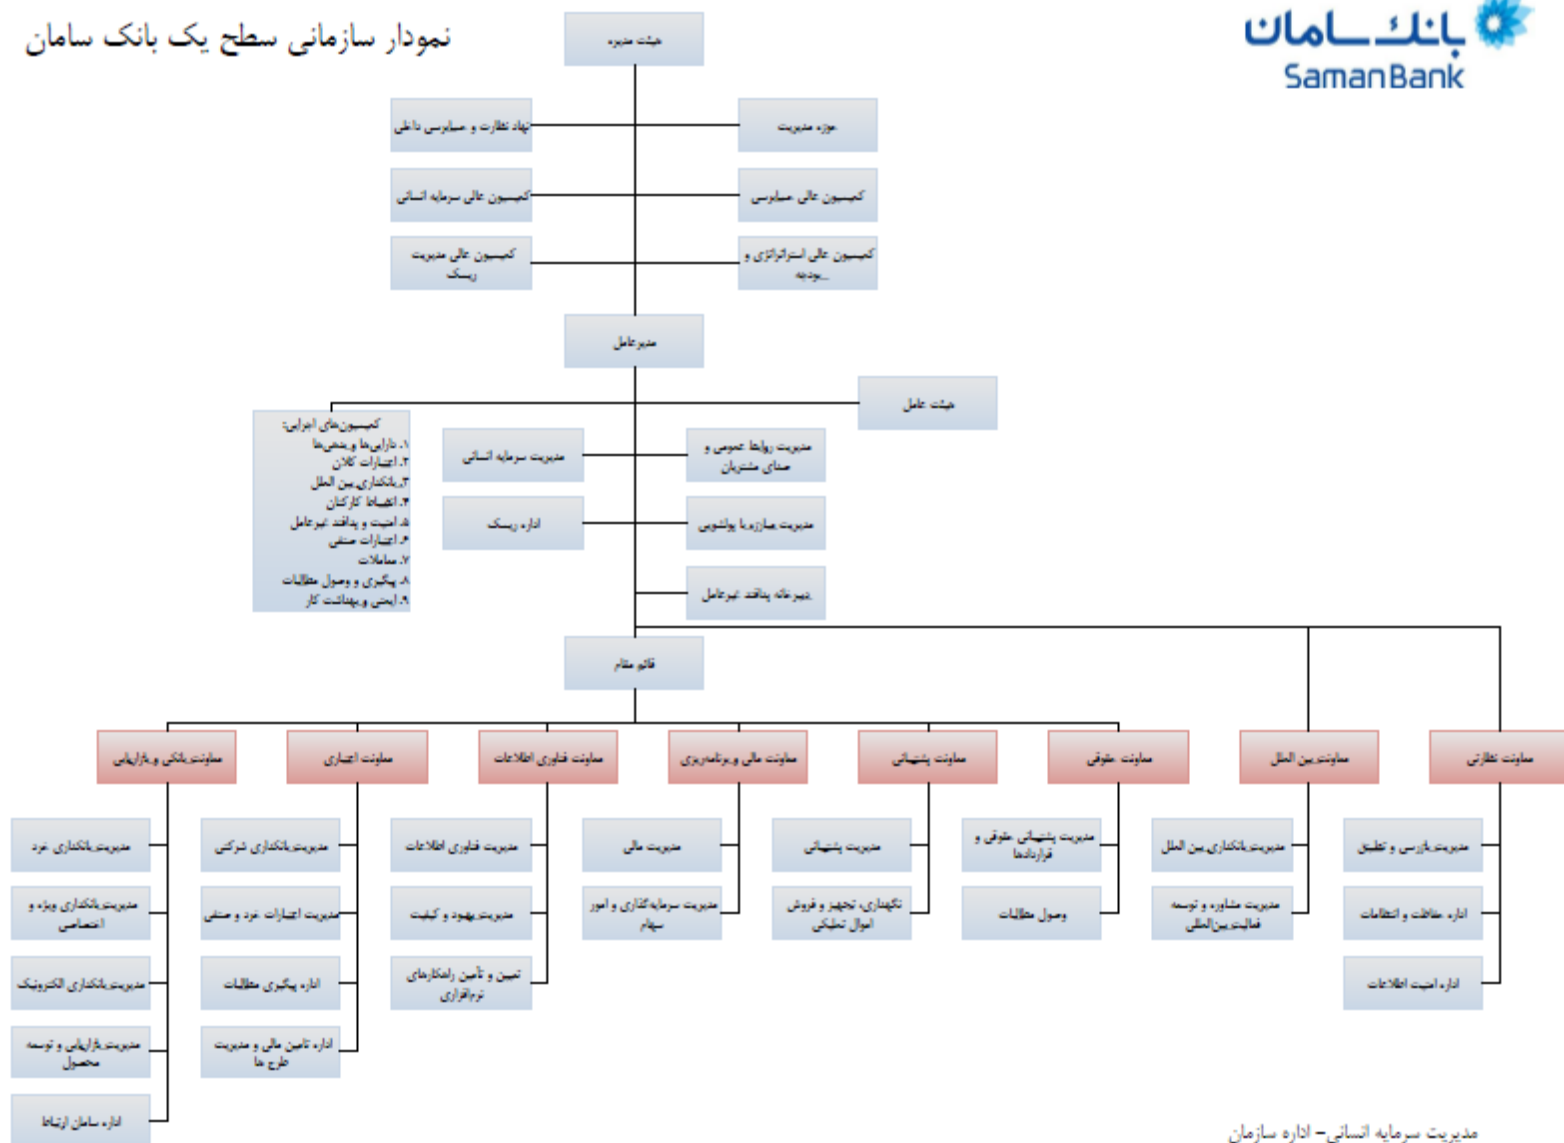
نمودار سازمانی سطح یک بانک سامان

بانک سامان
SamanBank

هیئت مدیره

نهاد نظارت و حسابرسی داخلی
حوزه مدیریت
کمیسیون عالی سرمایه انسانی
کمیسیون عالی حسابرسی
کمیسیون عالی مدیریت ریسک
کمیسیون عالی استراتژی و بودجه

مدیرعامل

هیئت عامل

کمیسیون‌های اجرایی:
۱. دارایی‌ها و بدهی‌ها
۲. اعتبارات کلان
۳. بانکداری بین الملل
۴. انضباط کارکنان
۵. امنیت و پدافند غیرعامل
۶. اعتبارات صنفی
۷. معاملات
۸. پیگیری و وصول مطالبات
۹. ایمنی و بهداشت کار

مدیریت سرمایه انسانی
مدیریت روابط عمومی و صدای مشتریان
اداره ریسک
مدیریت مبارزه با پولشویی
دبیرخانه پدافند غیرعامل

قائم مقام

معاونت بانکی و بازاریابی
معاونت اعتباری
معاونت فناوری اطلاعات
معاونت مالی و برنامه‌ریزی
معاونت پشتیبانی
معاونت حقوقی
معاونت بین الملل
معاونت نظارتی

مدیریت بانکداری فرد
مدیریت بانکداری ویژه و اختصاصی
مدیریت بانکداری الکترونیک
مدیریت بازاریابی و توسعه محصول
اداره سامان ارتباط

مدیریت بانکداری شرکتی
مدیریت اعتبارات فرد و صنفی
اداره پیگیری مطالبات
اداره تامین مالی و مدیریت طرح ها

مدیریت فناوری اطلاعات
مدیریت بهبود و کیفیت
تبیین و تأمین راهکارهای نرم‌افزاری

مدیریت مالی
مدیریت سرمایه گذاری و امور سهام

مدیریت پشتیبانی
نگهداری، تجهیز و فروش اموال تملیکی

مدیریت پشتیبانی حقوقی و قراردادها
وصول مطالبات

مدیریت بانکداری بین الملل
مدیریت مشاوره و توسعه فعالیت بین‌الملل

مدیریت بازرسی و تطبیق
اداره حفاظت و انتظامات
اداره امنیت اطلاعات

مدیریت سرمایه انسانی – اداره سازمان